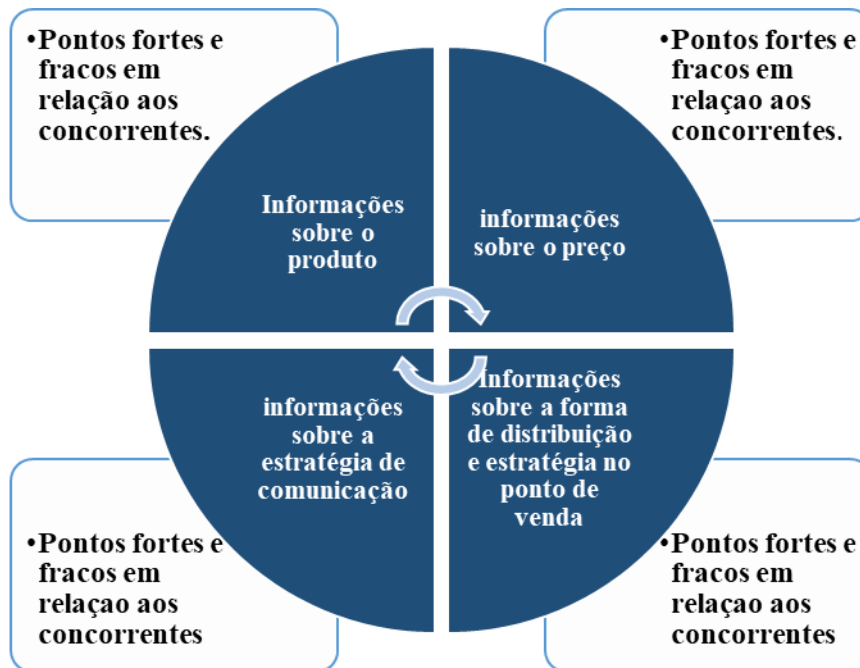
•Pontos fortes e fracos em relação aos concorrentes.

•Pontos fortes e fracos em relaçao aos concorrentes.

Informações sobre o produto

informações sobre o preço

informações sobre a estratégia de comunicação

Informações sobre a forma de distribuição e estratégia no ponto de venda

•Pontos fortes e fracos em relaçao aos concorrentes

•Pontos fortes e fracos em relaçao aos concorrentes